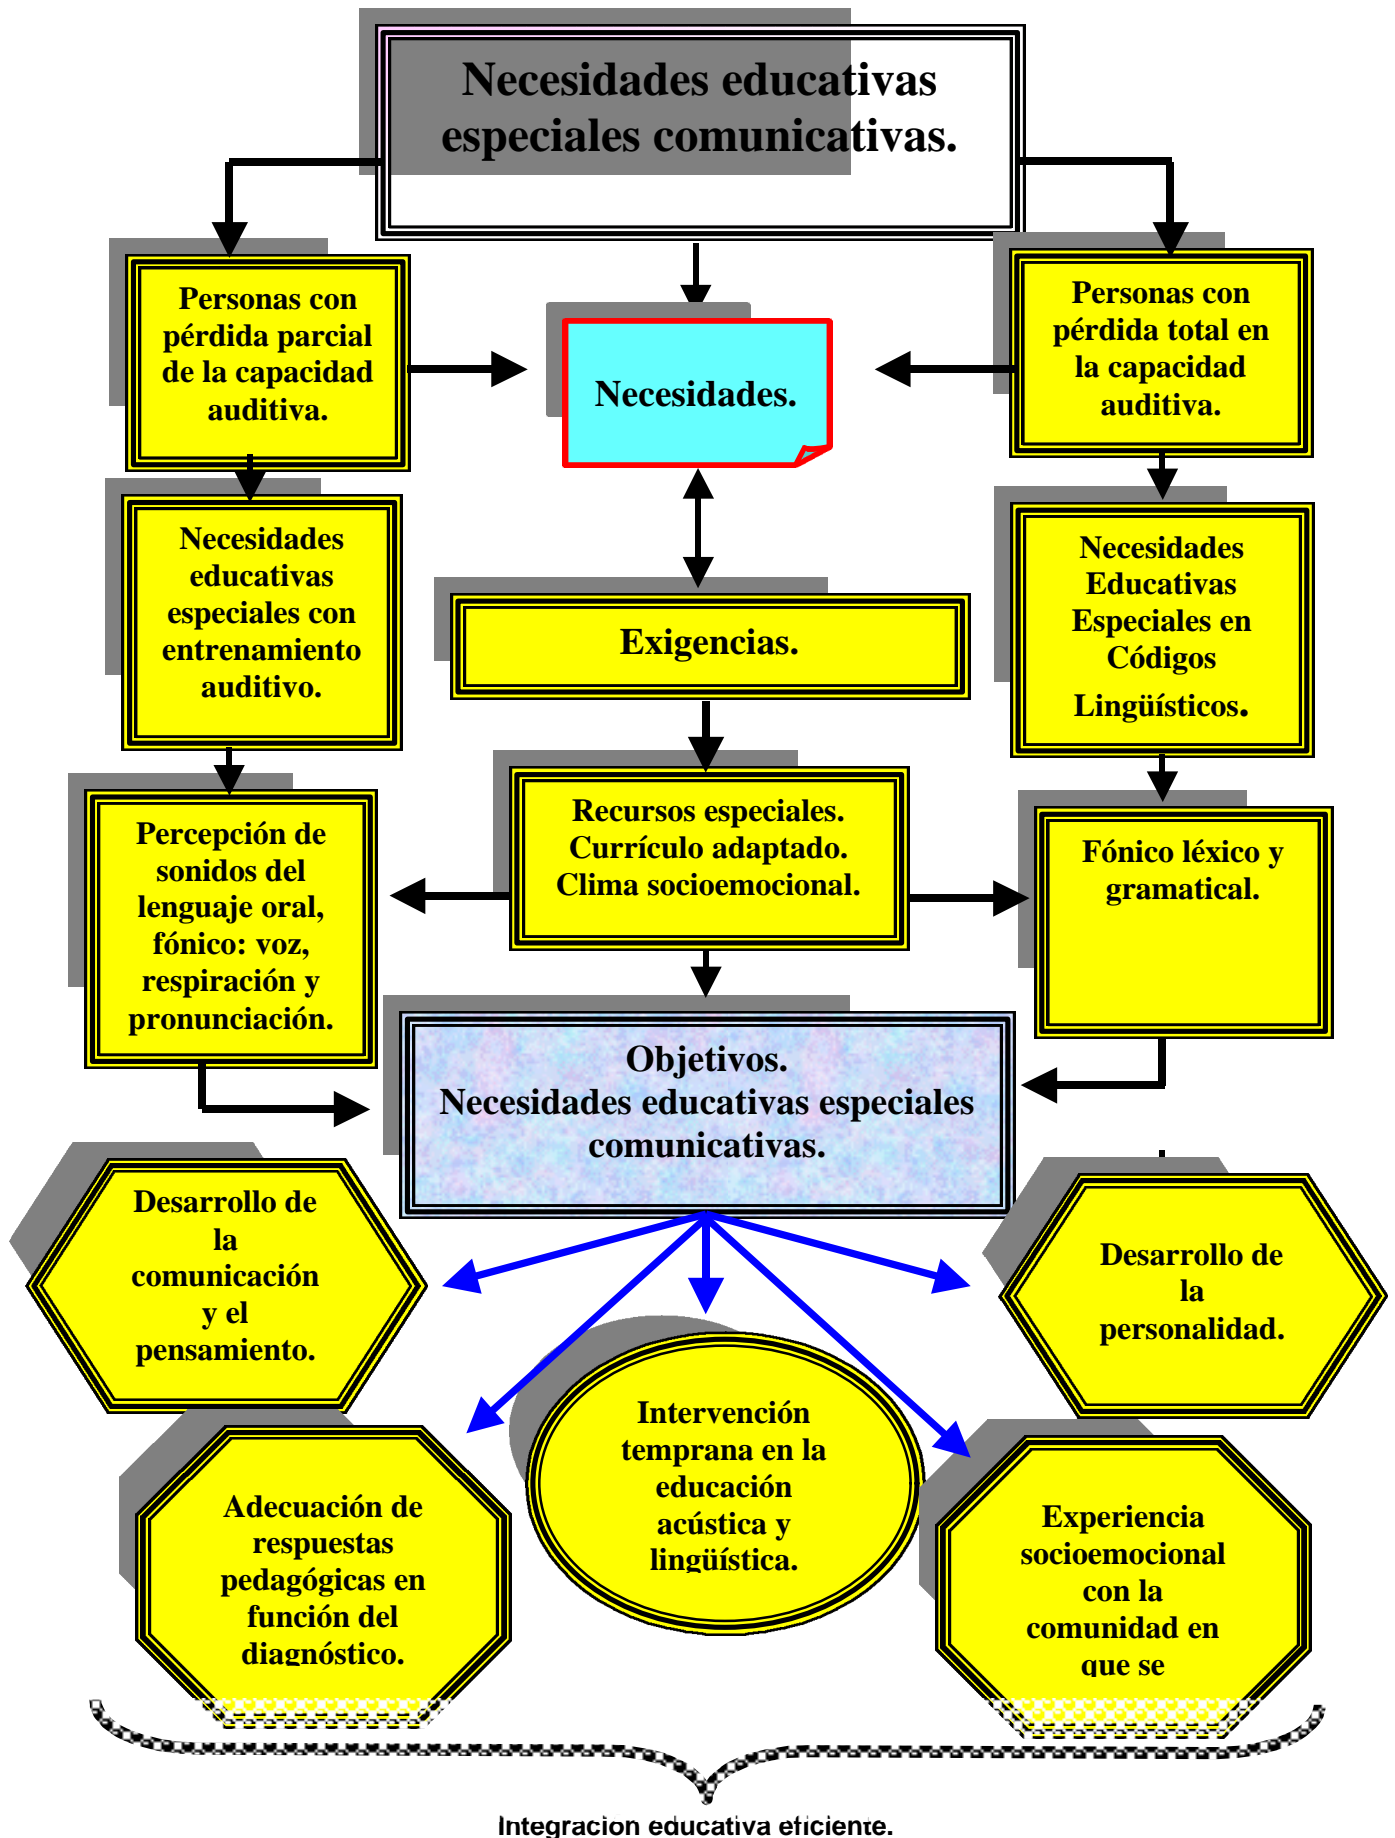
Necesidades educativas especiales comunicativas.

Personas con pérdida parcial de la capacidad auditiva.

Necesidades.

Personas con pérdida total en la capacidad auditiva.

Necesidades educativas especiales con entrenamiento auditivo.

Exigencias.

Necesidades Educativas Especiales en Códigos Lingüísticos.

Percepción de sonidos del lenguaje oral, fónico: voz, respiración y pronunciación.

Recursos especiales. Currículo adaptado. Clima socioemocional.

Fónico léxico y gramatical.

Objetivos. Necesidades educativas especiales comunicativas.

Desarrollo de la comunicación y el pensamiento.

Desarrollo de la personalidad.

Intervención temprana en la educación acústica y lingüística.

Adecuación de respuestas pedagógicas en función del diagnóstico.

Experiencia socioemocional con la comunidad en que se

Integracion educativa eficiente.